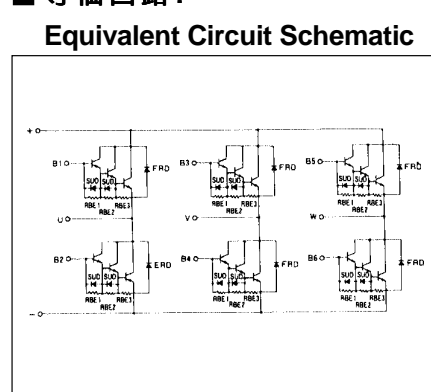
■等価回路 /
Equivalent Circuit Schematic

+ O
B1 O
SUD SUD
RBE1 RBE3
RBE2
FRD
U O
B2 O
SUD SUD
RBE1 RBE3
RBE2
FRD
B3 O
SUD SUD
RBE1 RBE3
RBE2
FRD
V O
B4 O
SUD SUD
RBE1 RBE3
RBE2
FRD
B5 O
SUD SUD
RBE1 RBE3
RBE2
FRD
W O
B6 O
SUD SUD
RBE1 RBE3
RBE2
FRD
− O